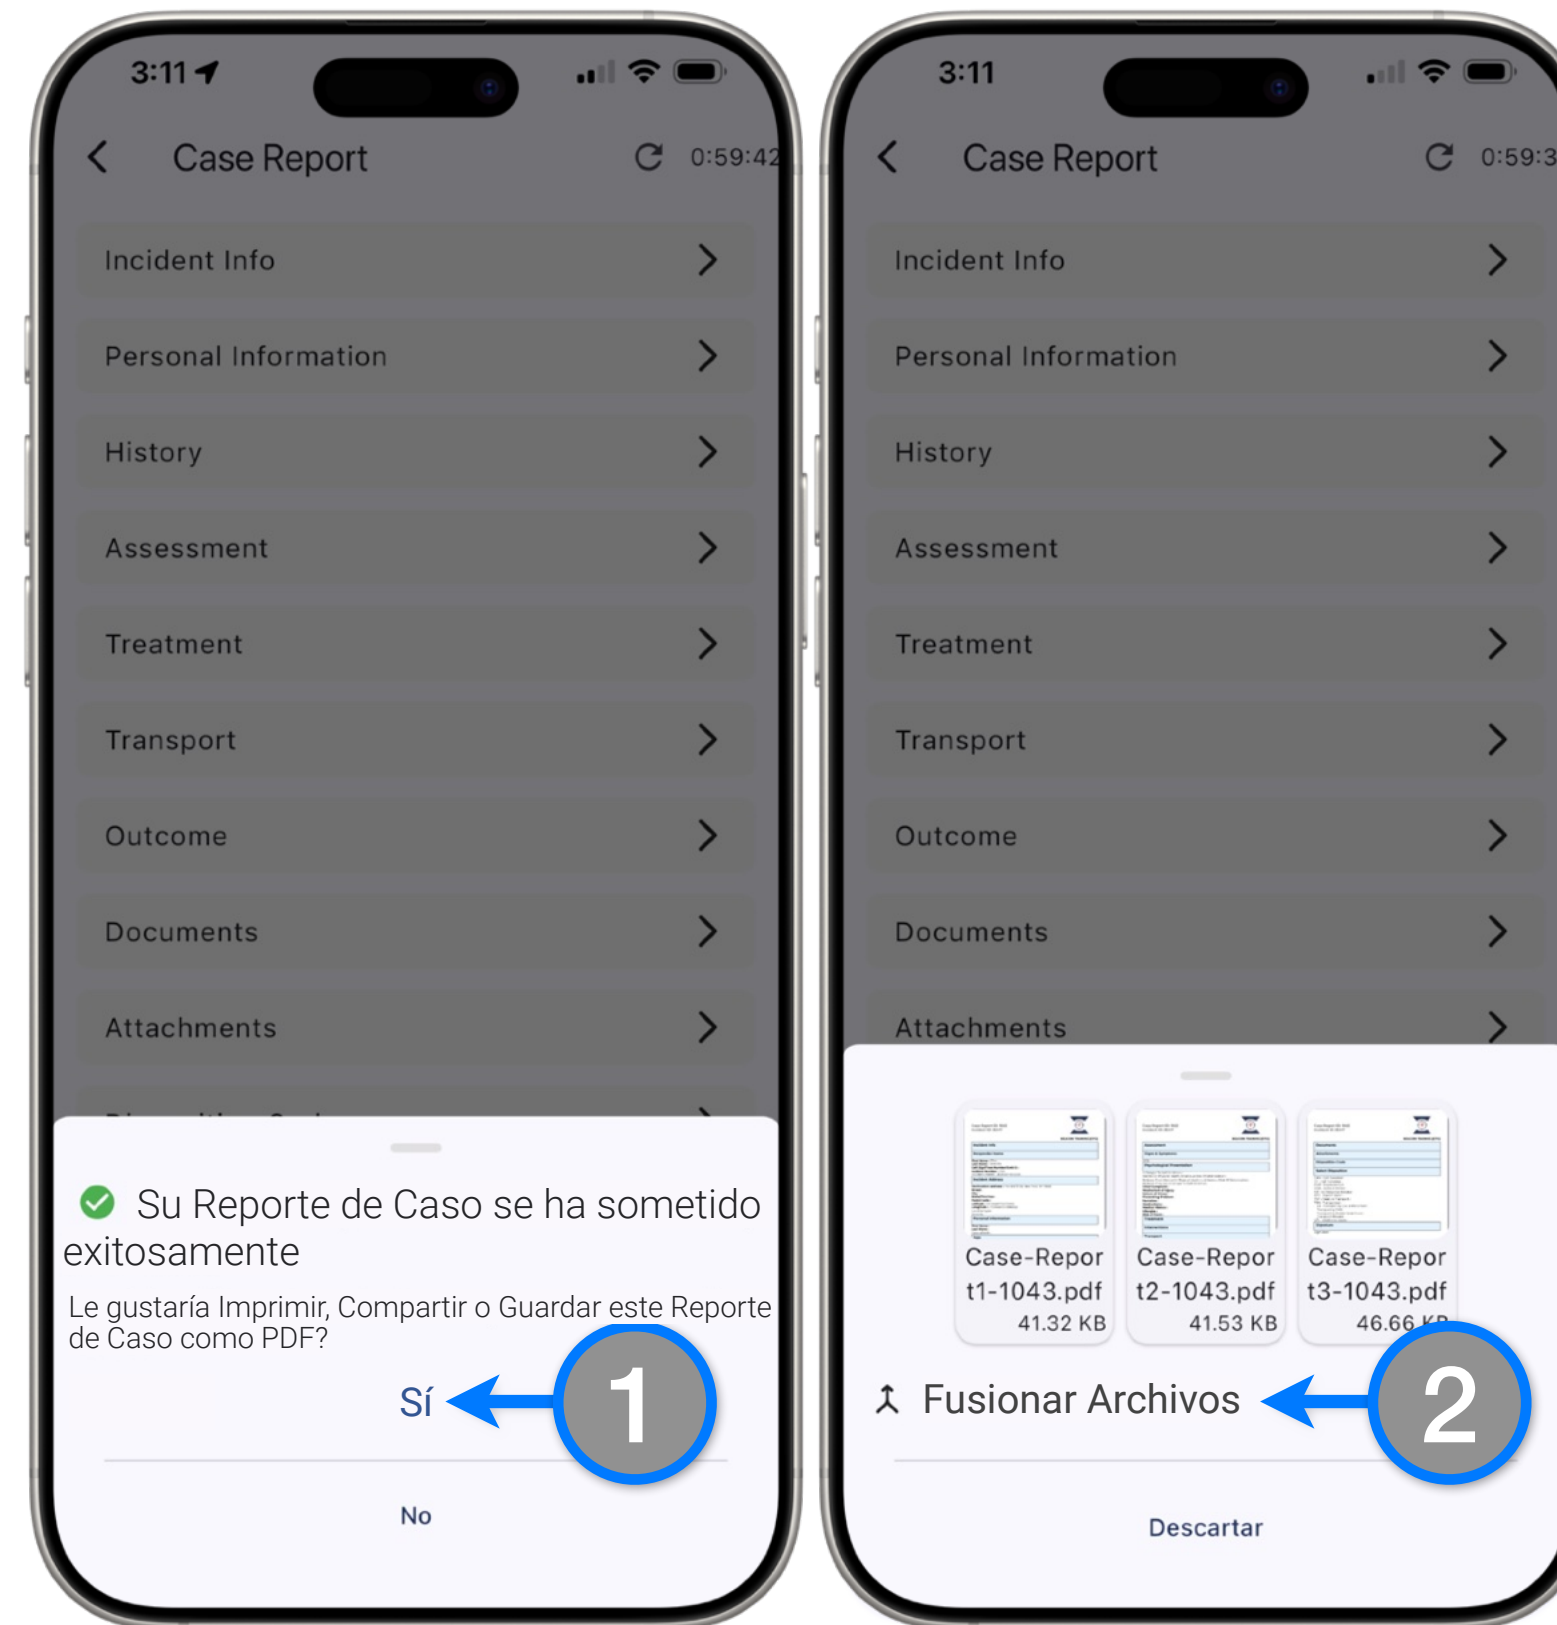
3:11

Case Report

0:59:42

Incident Info

Personal Information

History

Assessment

Treatment

Transport

Outcome

Documents

Attachments

Su Reporte de Caso se ha sometido exitosamente

Le gustaría Imprimir, Compartir o Guardar este Reporte de Caso como PDF?

Sí

1

No

3:11

Case Report

0:59:3

Incident Info

Personal Information

History

Assessment

Treatment

Transport

Outcome

Documents

Attachments

Case-Report1-1043.pdf
41.32 KB

Case-Report2-1043.pdf
41.53 KB

Case-Report3-1043.pdf
46.66 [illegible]

Fusionar Archivos

2

Descartar